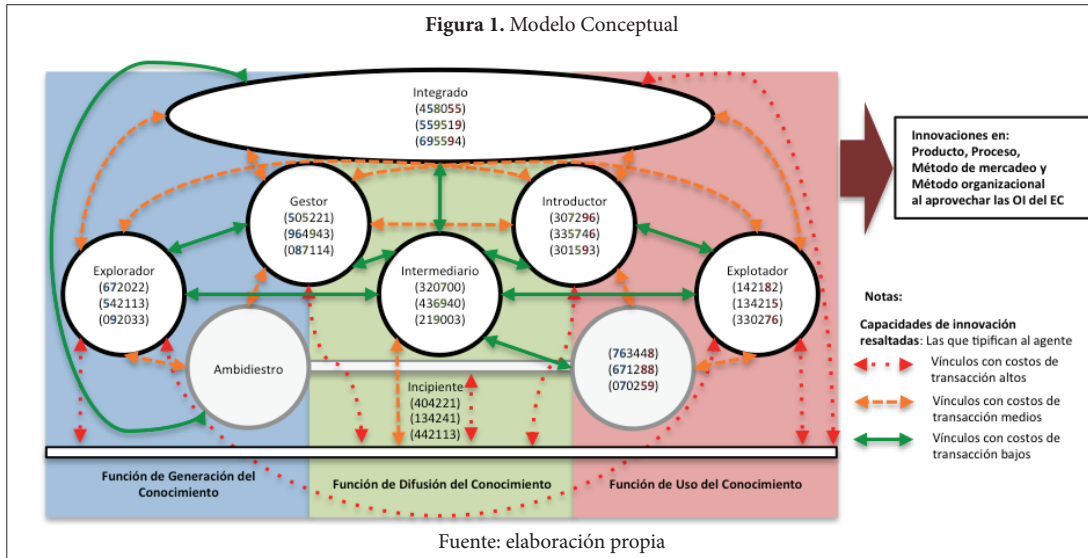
**Figura 1.** Modelo Conceptual

Integrado
(458055)
(559519)
(695594)

Innovaciones en:
Producto, Proceso,
Método de mercadeo y
Método organizacional
al aprovechar las OI del EC

Gestor
(505221)
(964943)
(087114)

Introductor
(307296)
(335746)
(301593)

Explorador
(672022)
(542113)
(092033)

Intermediario
(320700)
(436940)
(219003)

Explotador
(142182)
(134215)
(330276)

Ambidiestro

(763448)
(671288)
(070259)

Incipiente
(404221)
(134241)
(442113)

Notas:

Capacidades de innovación resaltadas: Las que tipifican al agente

Vínculos con costos de transacción altos

Vínculos con costos de transacción medios

Vínculos con costos de transacción bajos

Función de Generación del Conocimiento

Función de Difusión del Conocimiento

Función de Uso del Conocimiento

Fuente: elaboración propia